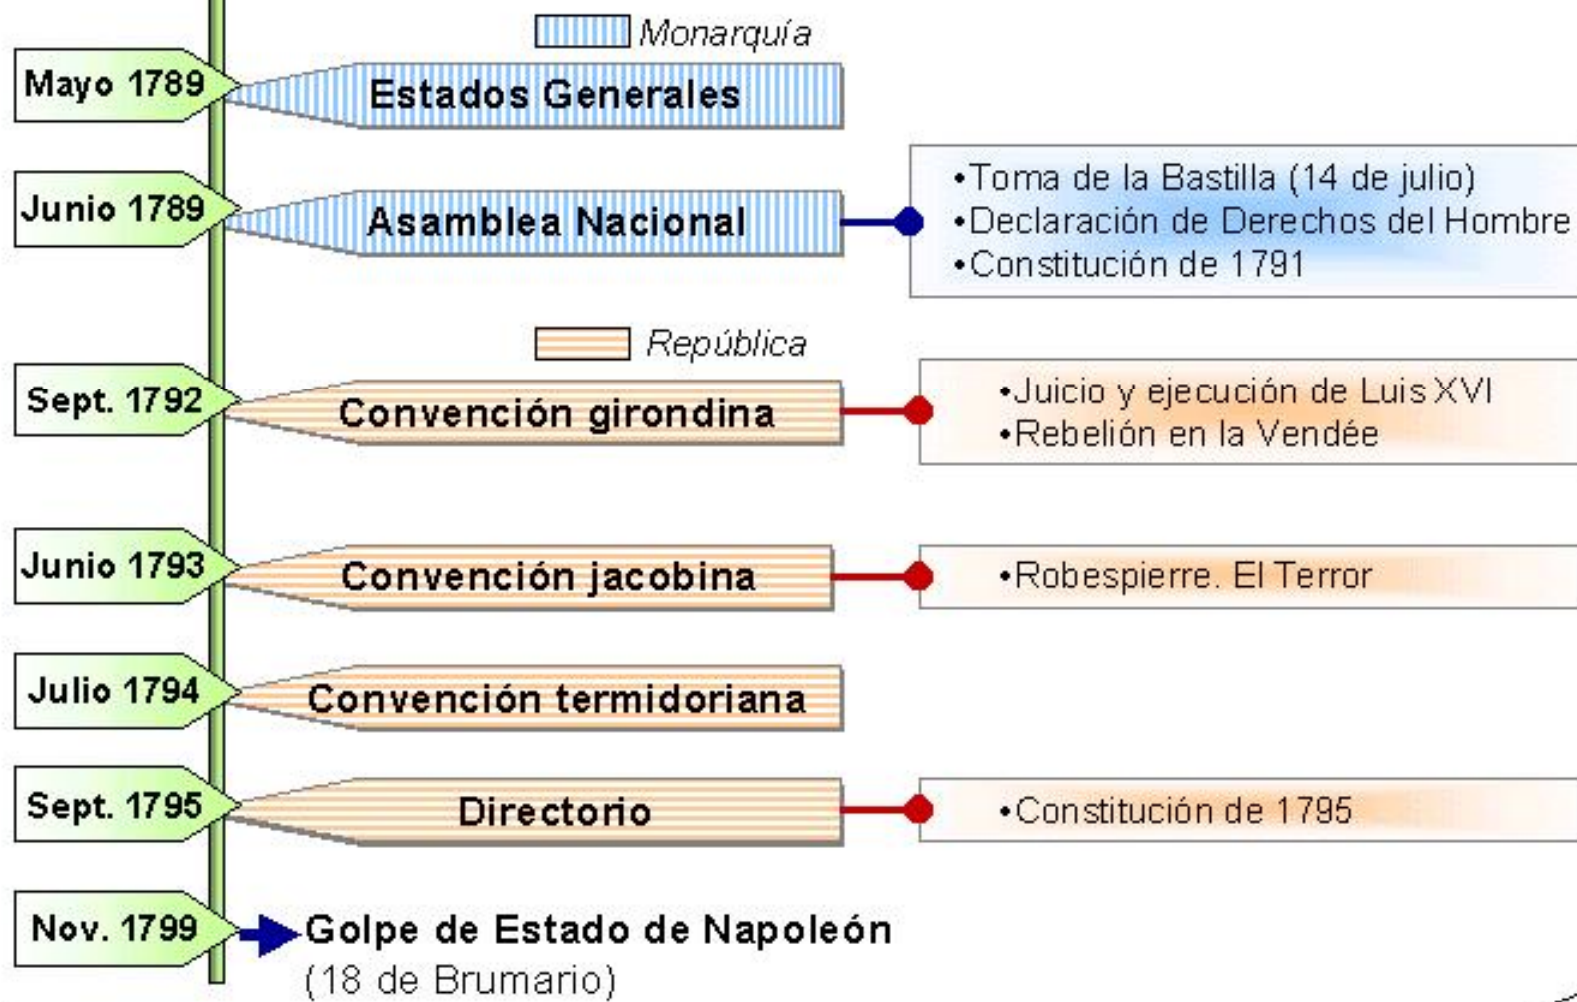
Monarquía

Mayo 1789
Estados Generales

Junio 1789
Asamblea Nacional

•Toma de la Bastilla (14 de julio)
•Declaración de Derechos del Hombre
•Constitución de 1791

República

Sept. 1792
Convención girondina

•Juicio y ejecución de Luis XVI
•Rebelión en la Vendée

Junio 1793
Convención jacobina

•Robespierre. El Terror

Julio 1794
Convención termidoriana

Sept. 1795
Directorio

•Constitución de 1795

Nov. 1799
Golpe de Estado de Napoleón
(18 de Brumario)